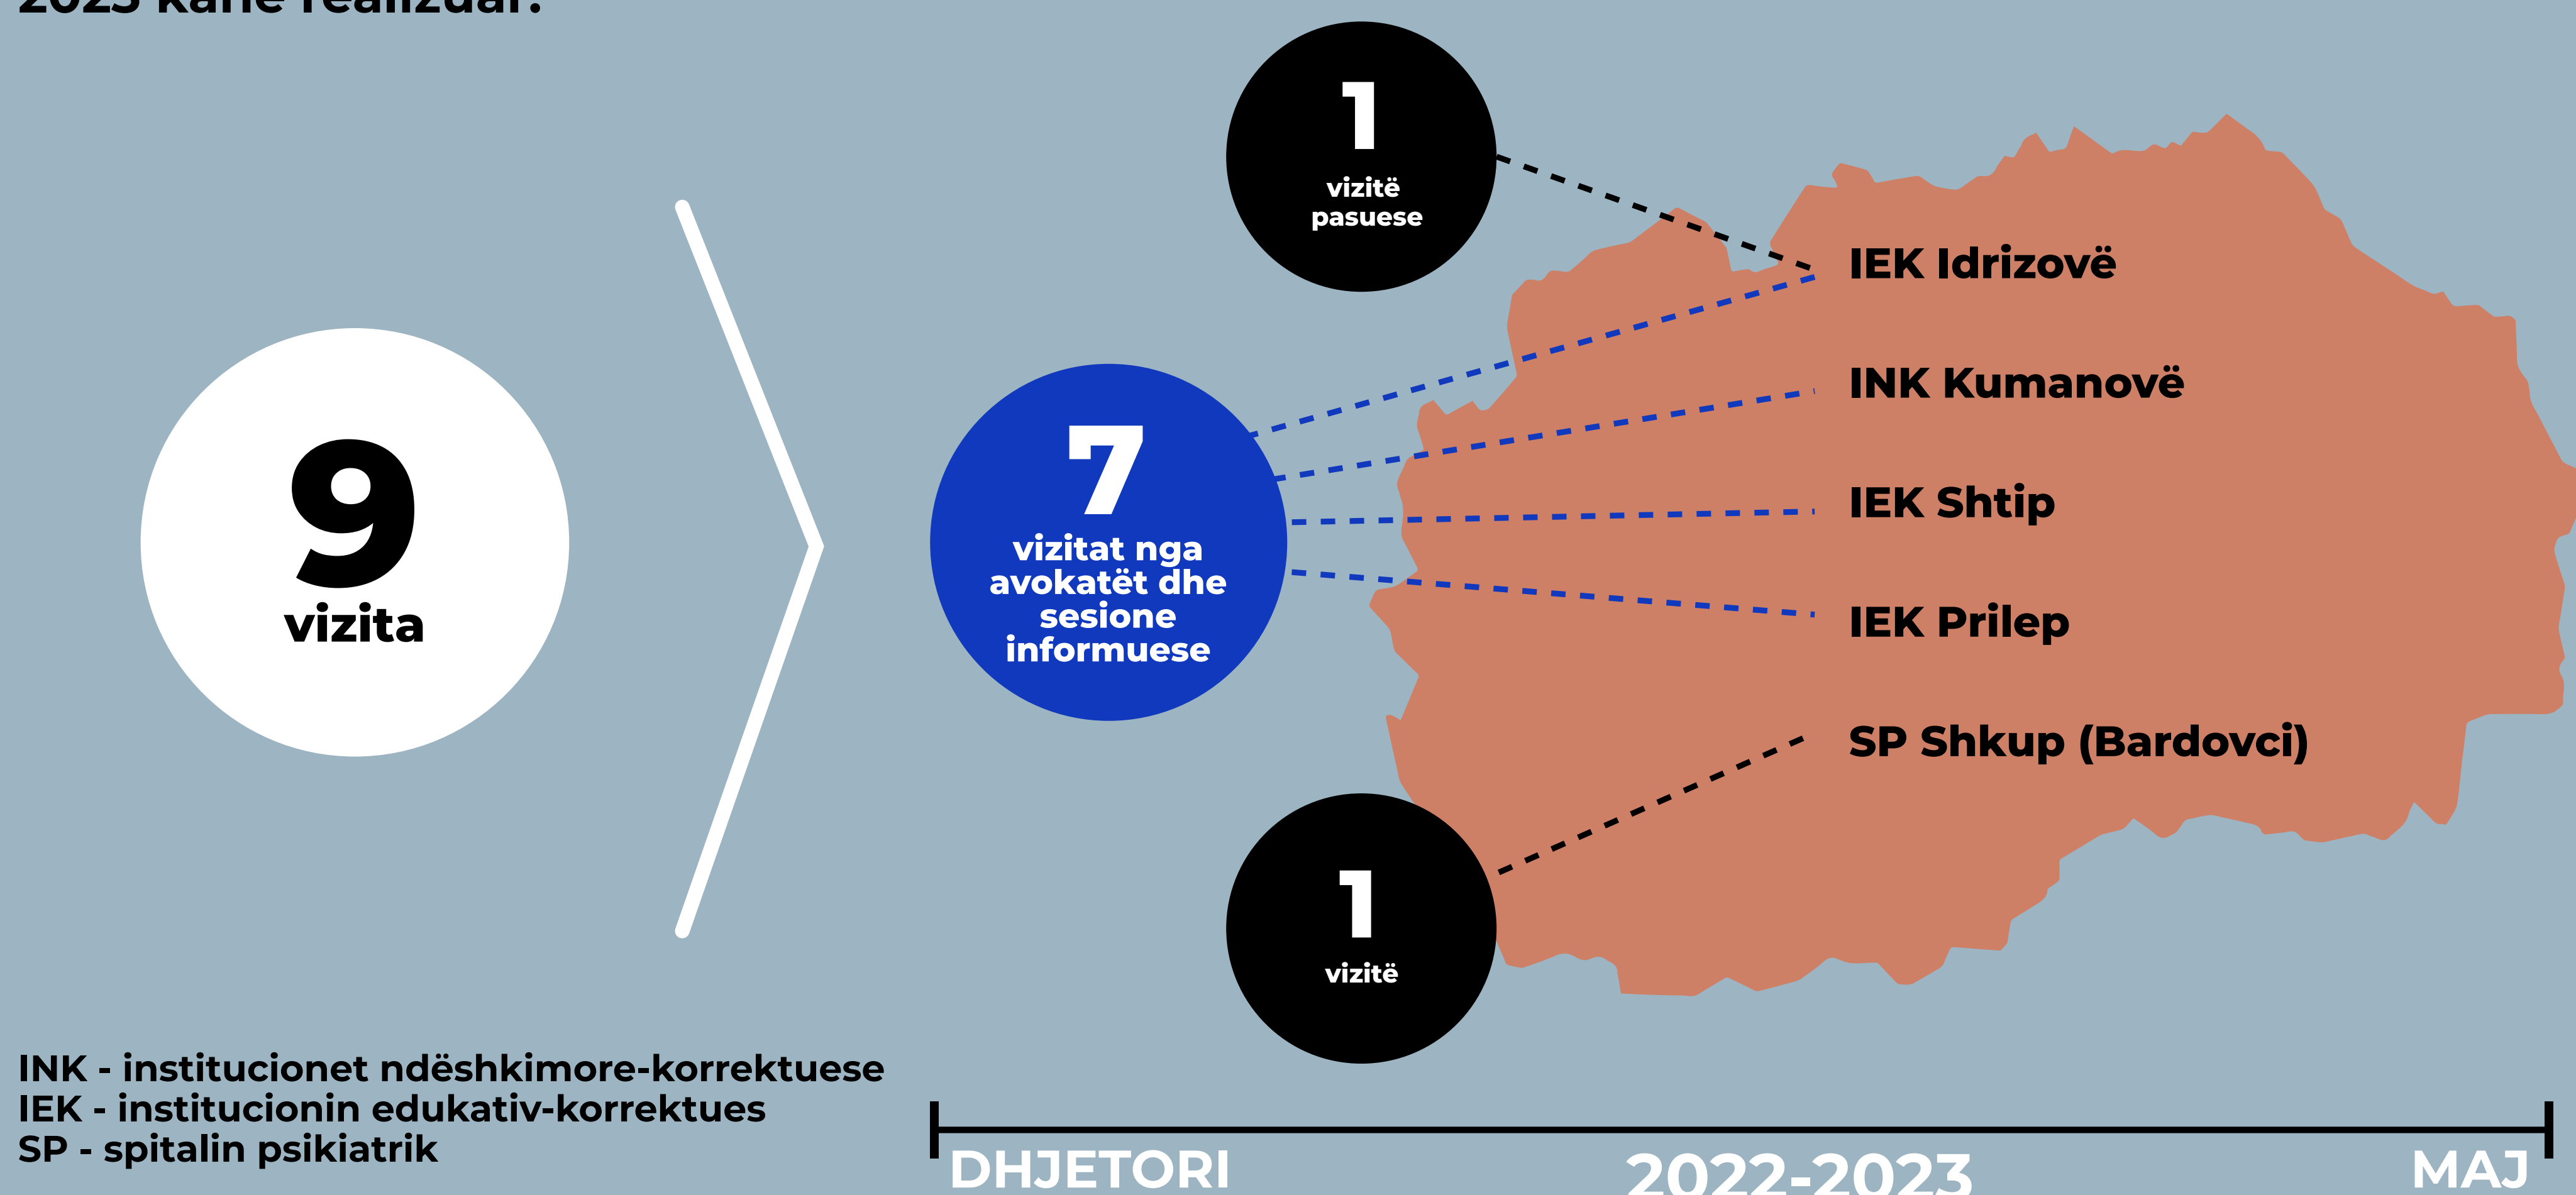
2023 kanë realizuar:

9
vizita

1
vizitë pasuese

7
vizitat nga avokatët dhe sesione informuese

1
vizitë

IEK Idrizovë

INK Kumanovë

IEK Shtip

IEK Prilep

SP Shkup (Bardovci)

INK - institucionet ndëshkimore-korrektuese
IEK - institucionin edukativ-korrektues
SP - spitalin psikiatrik

DHJETORI
2022-2023
MAJ